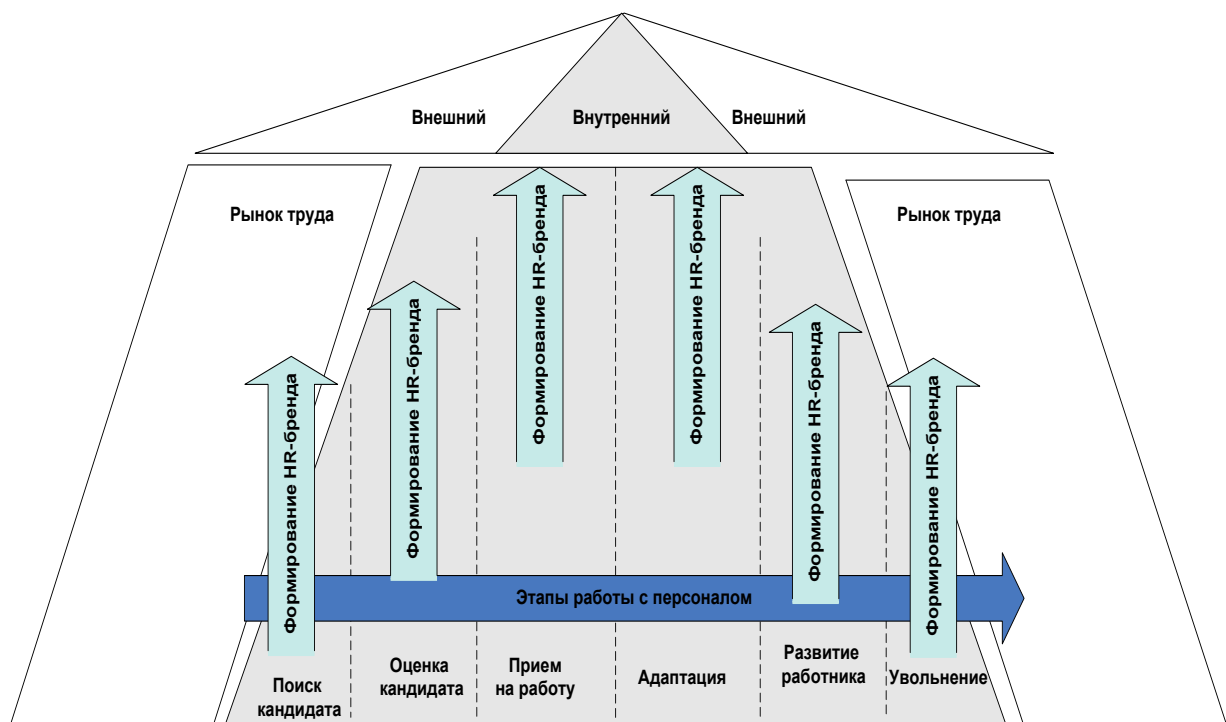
Внешний
Внутренний
Внешний

Рынок труда

Рынок труда

Формирование HR-бренда
Формирование HR-бренда
Формирование HR-бренда
Формирование HR-бренда
Формирование HR-бренда
Формирование HR-бренда

Этапы работы с персоналом

Поиск кандидата
Оценка кандидата
Прием на работу
Адаптация
Развитие работника
Увольнение